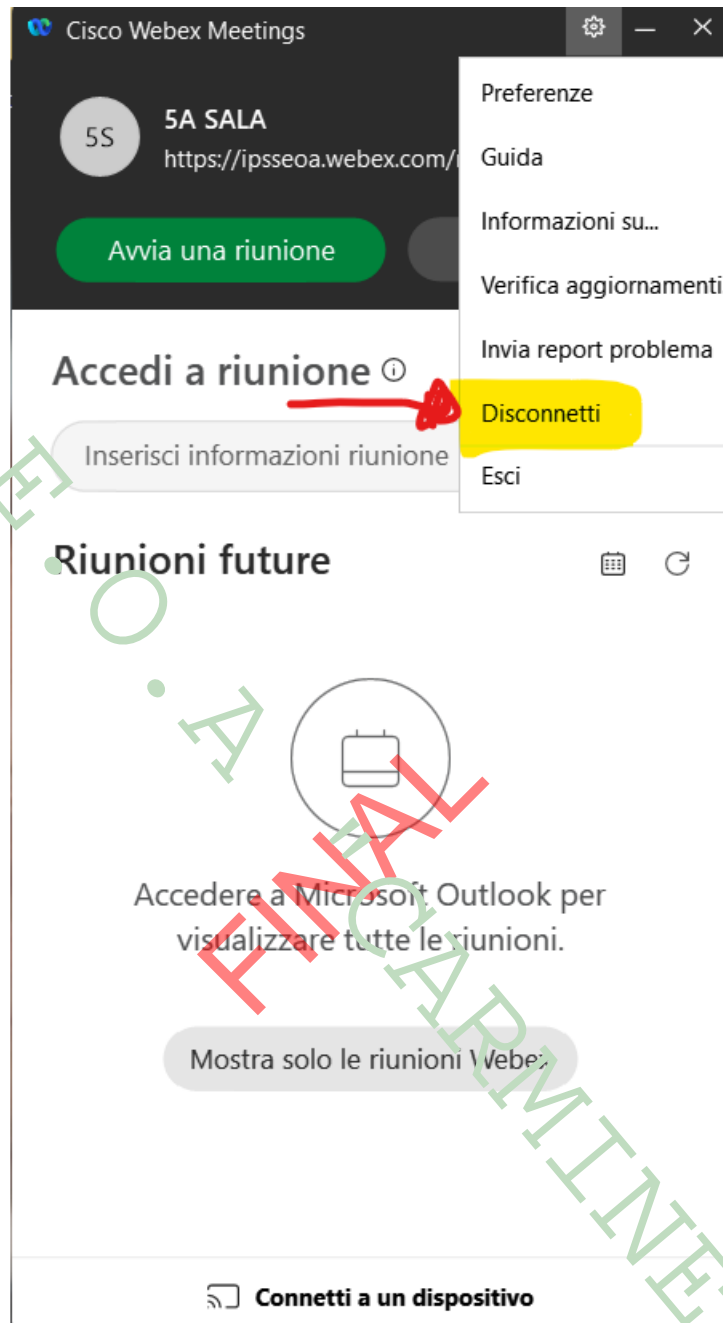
Cisco Webex Meetings

5S 5A SALA
https://ipsseoa.webex.com/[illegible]

Avvia una riunione

Preferenze
Guida
Informazioni su...
Verifica aggiornamenti
Invia report problema
Disconnetti
Esci

Accedi a riunione

Inserisci informazioni riunione

Riunioni future

Accedere a Microsoft Outlook per visualizzare tutte le riunioni.

Mostra solo le riunioni Webex

Connetti a un dispositivo

E.O. A. FINAL
CARMINE